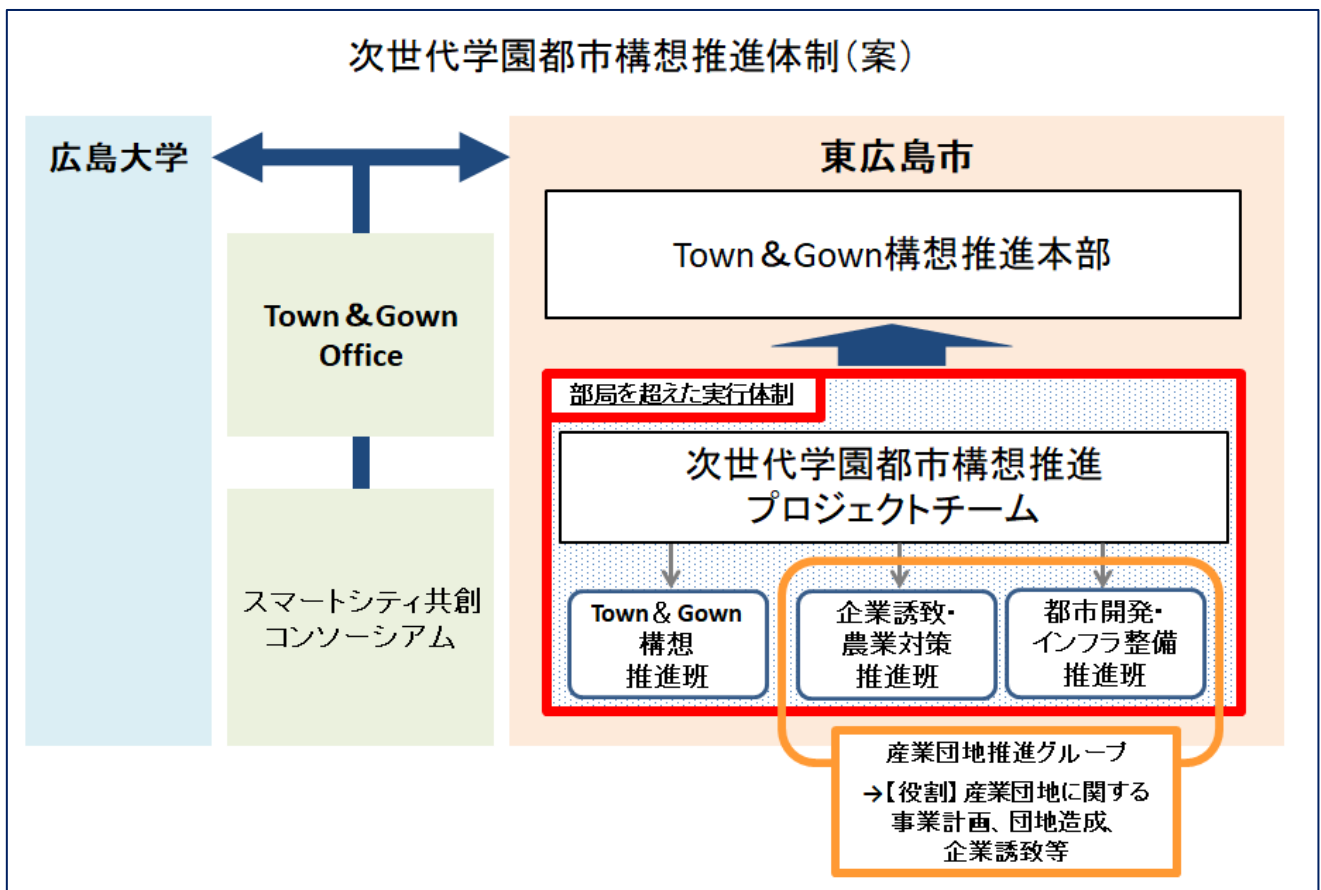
次世代学園都市構想推進体制（案）

広島大学

東広島市

Town＆Gown構想推進本部

Town＆Gown Office

部局を超えた実行体制

次世代学園都市構想推進プロジェクトチーム

スマートシティ共創コンソーシアム

Town＆Gown構想推進班

企業誘致・農業対策推進班

都市開発・インフラ整備推進班

産業団地推進グループ

→【役割】産業団地に関する事業計画、団地造成、企業誘致等